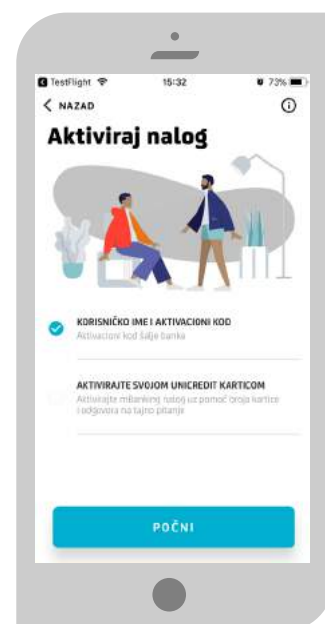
TestFlight 15:32 73%

< NAZAD

Aktiviraj nalog

KORISNIČKO IME I AKTIVACIONI KOD
Aktivacioni kod šalje banka

AKTIVIRAJTE SVOJOM UNICREDIT KARTICOM
Aktivirajte mBanking nalog uz pomoć broja kartice i odgovora na tajno pitanje

POČNI